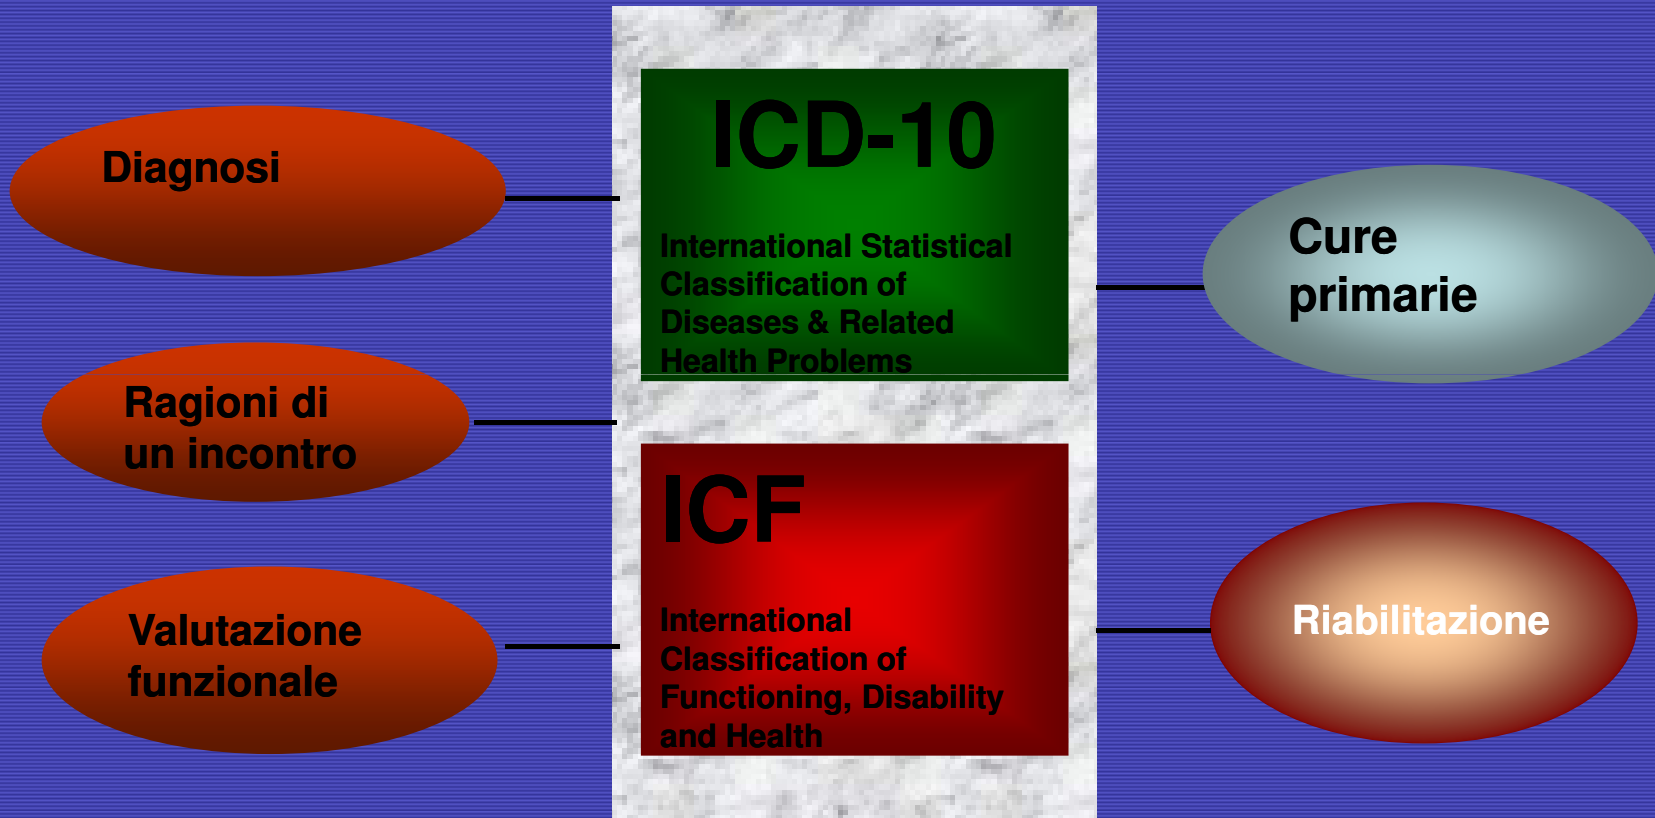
Diagnosi

Ragioni di un incontro

Valutazione funzionale

ICD-10

International Statistical Classification of Diseases & Related Health Problems

ICF

International Classification of Functioning, Disability and Health

Cure primarie

Riabilitazione